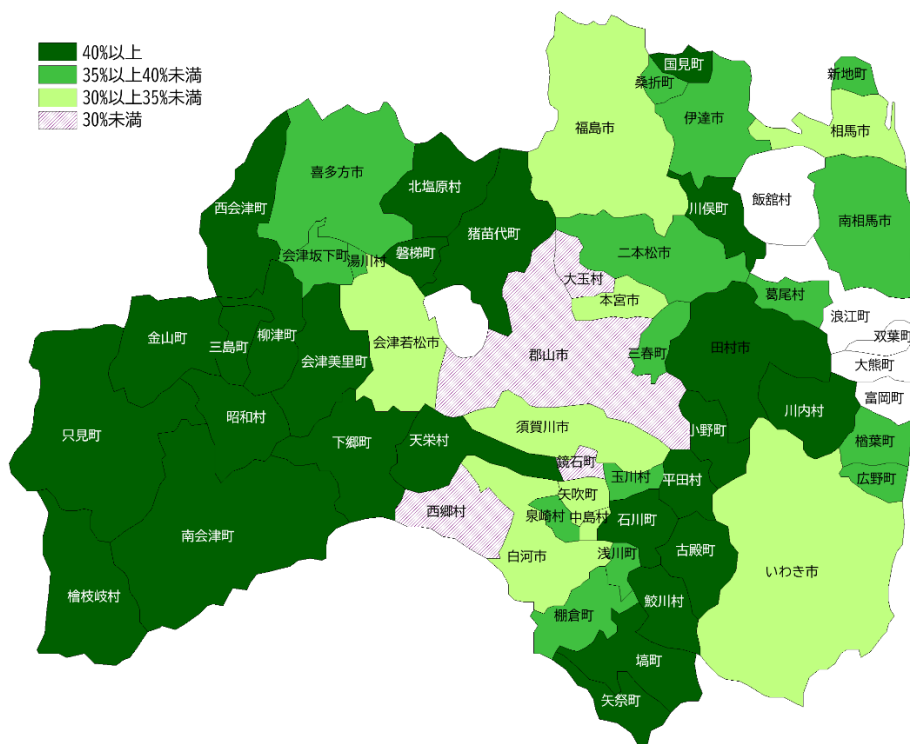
40%以上
35%以上40%未満
30%以上35%未満
30%未満

国見町
桑折町
新地町
福島市
伊達市
相馬市
喜多方市
北塩原村
飯舘村
西会津町
川俣町
南相馬市
猪苗代町
会津坂下町
湯川村
磐梯町
二本松市
大玉村
本宮市
葛尾村
浪江町
双葉町
金山町
柳津町
三島町
会津美里町
会津若松市
郡山市
三春町
田村市
大熊町
富岡町
昭和村
川内村
只見町
下郷町
天栄村
須賀川市
小野町
楢葉町
鏡石町
玉川村
平田村
広野町
西郷村
矢吹町
泉崎村
中島村
石川町
南会津町
白河市
浅川町
古殿町
いわき市
檜枝岐村
棚倉町
鮫川村
塙町
矢祭町